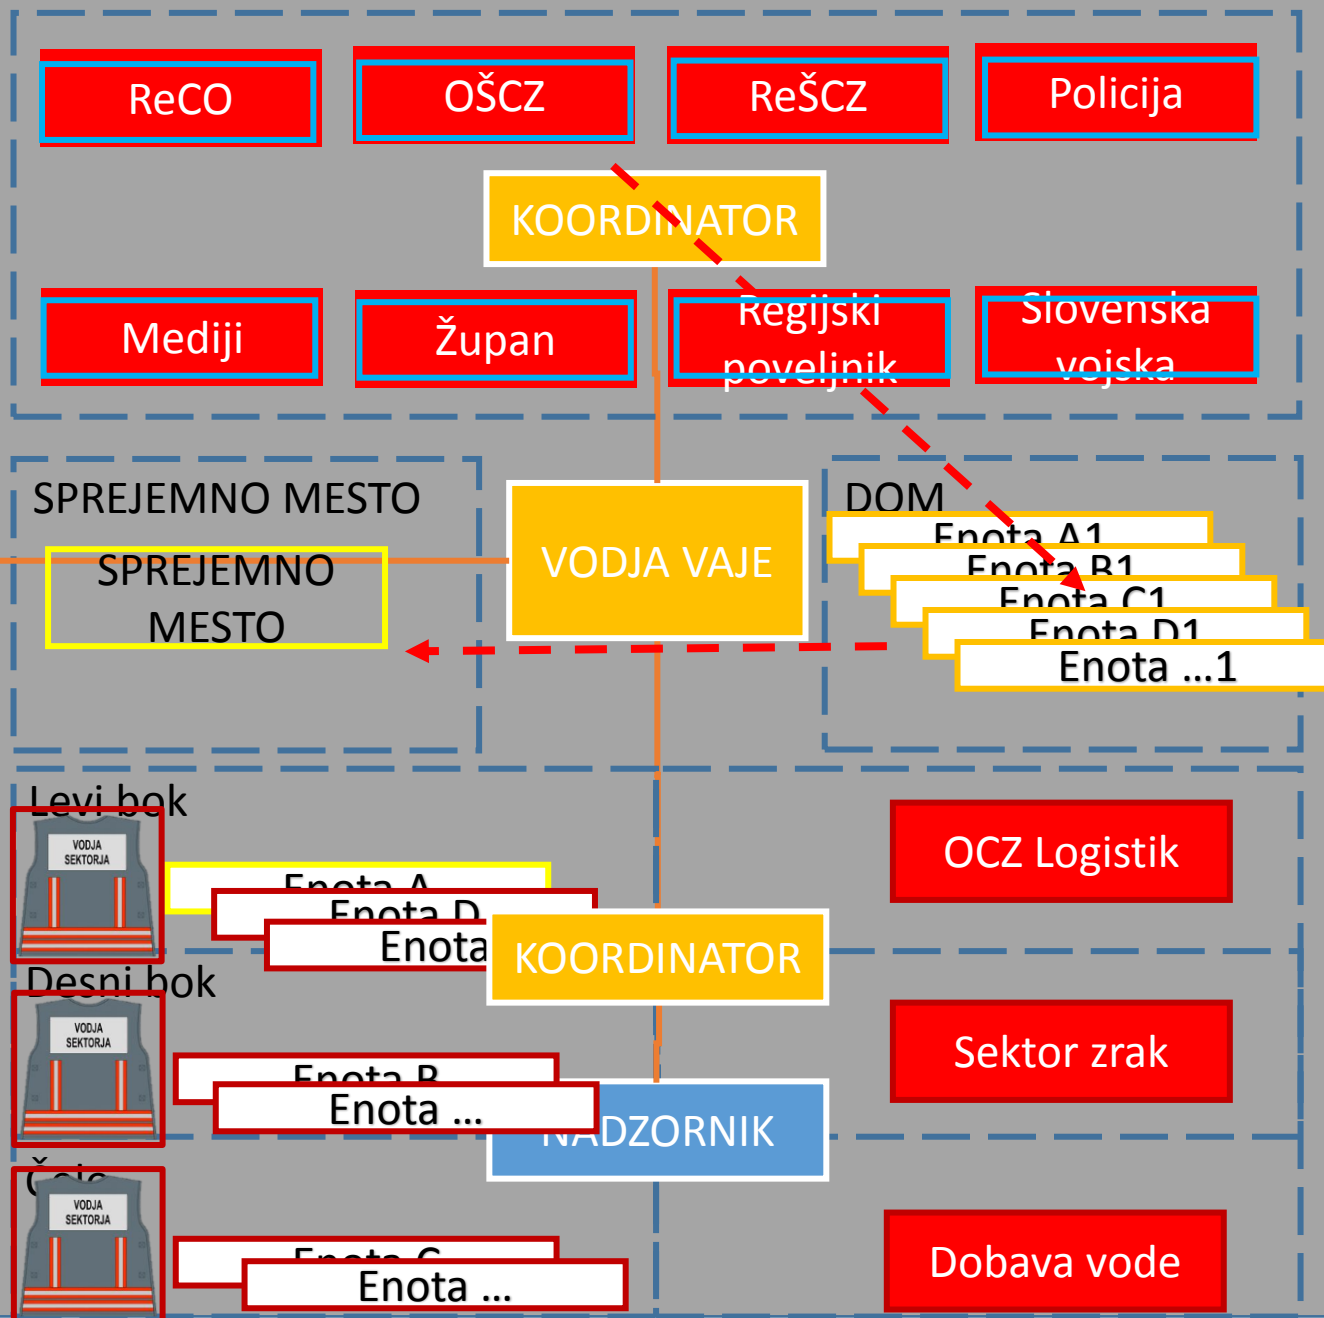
ReCO

OŠCZ

ReŠCZ

Policija

KOORDINATOR

Mediji

Župan

Regijski poveljnik

Slovenska vojska

SPREJEMNO MESTO

SPREJEMNO MESTO

VODJA VAJE

DOM

Enota A1

Enota B1

Enota C1

Enota D1

Enota ...1

Levi bok

VODJA SEKTORJA

Enota A

Enota D

Enota

KOORDINATOR

OCZ Logistik

Desni bok

VODJA SEKTORJA

Enota B

Enota ...

NADZORNIK

Sektor zrak

Čelo

VODJA SEKTORJA

Enota C

Enota ...

Dobava vode